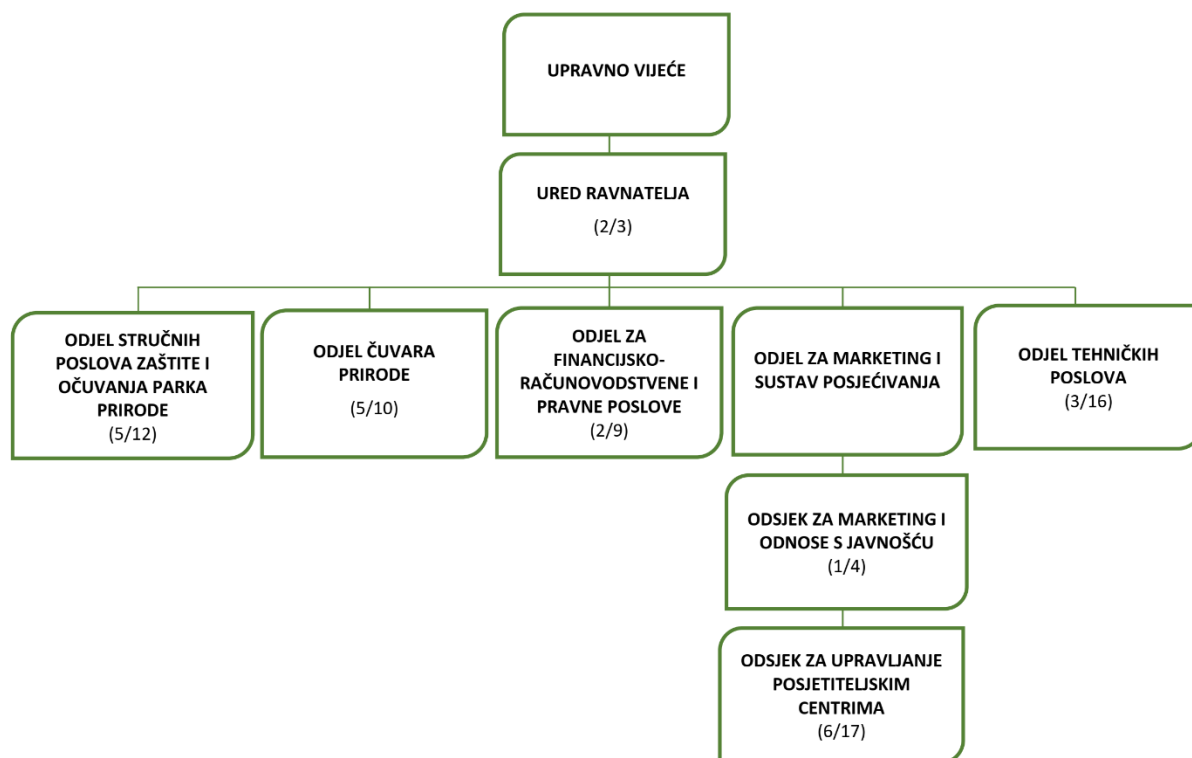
UPRAVNO VIJEĆE

URED RAVNATELJA

(2/3)

ODJEL STRUČNIH POSLOVA ZAŠTITE I OČUVANJA PARKA PRIRODE
(5/12)

ODJEL ČUVARA PRIRODE

(5/10)

ODJEL ZA FINANCIJSKO-RAČUNOVODSTVENE I PRAVNE POSLOVE
(2/9)

ODJEL ZA MARKETING I SUSTAV POSJEĆIVANJA

ODJEL TEHNIČKIH POSLOVA
(3/16)

ODSJEK ZA MARKETING I ODNOSE S JAVNOŠĆU
(1/4)

ODSJEK ZA UPRAVLJANJE POSJETITELJSKIM CENTRIMA
(6/17)